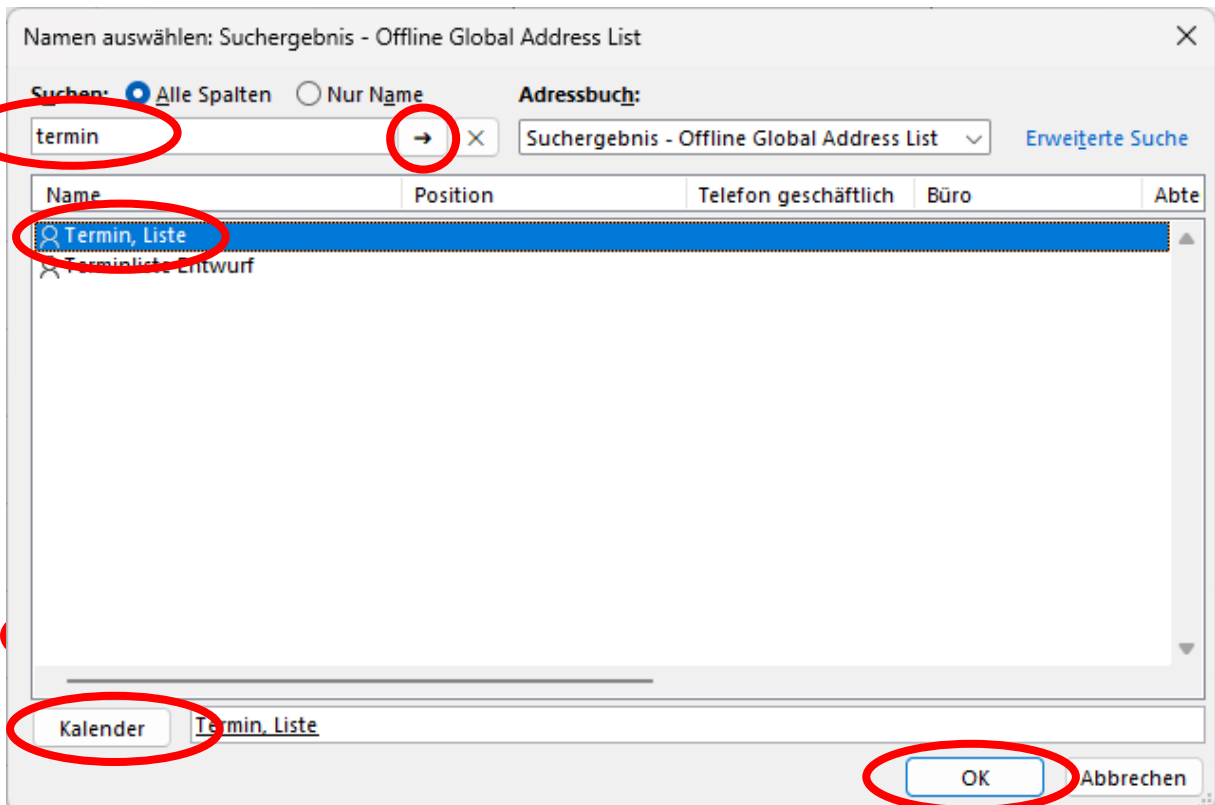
Namen auswählen: Suchergebnis - Offline Global Address List

Suchen: Alle Spalten Nur Name

Adressbuch:

termin

Suchergebnis - Offline Global Address List

Erweiterte Suche

| Name | Position | Telefon geschäftlich | Büro | Abte |
|---|---|---|---|---|
| Termin, Liste | | | | |
| Terminliste Entwurf | | | | |

Kalender

Termin, Liste

OK

Abbrechen